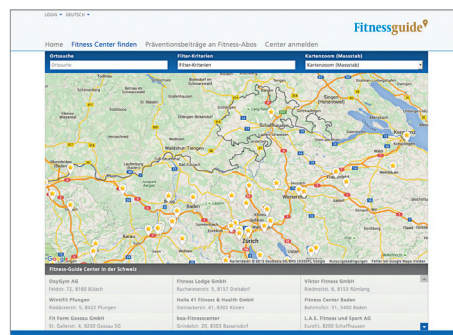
LOGIN ▾ DEUTSCH ▾

Fitnessguide

Home Fitness Center finden Präventionsbeiträge an Fitness-Abos Center anmelden

Ortssuche
Ortssuche

Filter-Kriterien
Filter-Kriterien

Kartenzoom (Massstab)
Kartenzoom (Massstab)

Stühlingen
Schaffhausen
Singen (Hohentwiel)
Waldshut-Tiengen
Winterthur
Baden
Zürich
Kreuzlingen
Konstanz

Google
Kartendaten © 2015 GeoBasis-DE/BKG (©2009), Google Nutzungsbedingungen Fehler bei Google Maps melden

Fitness-Guide Center in der Schweiz

| | | |
|---|---|---|
| OxyGym AG<br>Feldstr. 72, 8180 Bülach | Fitness Lodge GmbH<br>Ruchwiesenstr. 9, 8157 Dielsdorf | Viktor Fitness GmbH<br>Riedmattstr. 6, 8153 Rümlang |
| Wintifit Pfungen<br>Riedackerstr. 9, 8422 Pfungen | Halle 41 Fitness & Health GmbH<br>Steinackerstr. 41, 8302 Kloten | Fitness Center Baden<br>Bahnhofstr. 51, 5400 Baden |
| Fit Form Gossau GmbH<br>St. Gallerstr. 4, 9200 Gossau SG | bea-Fitnesscenter<br>Grindelstr. 20, 8303 Bassersdorf | L.A.S. Fitness und Sport AG<br>Eurofit, 8200 Schaffhausen |